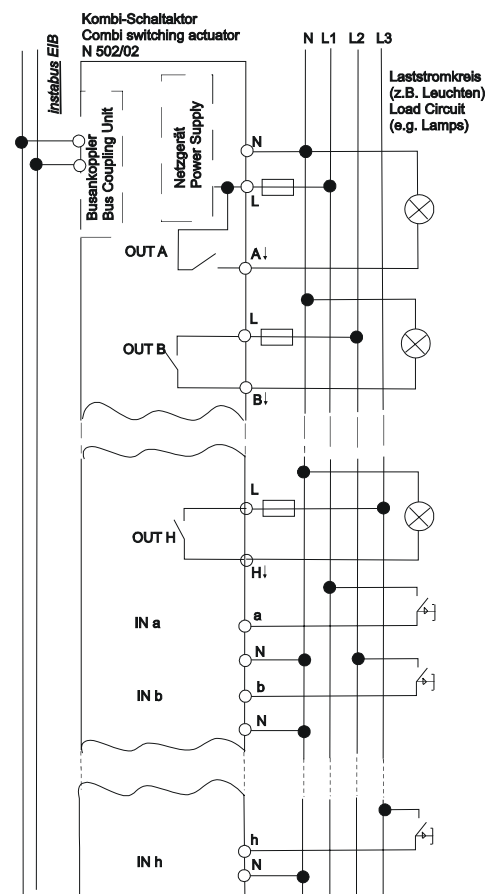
Kombi-Schaltaktor
Combi switching actuator
N 502/02

Instabus EIB

N L1 L2 L3

Laststromkreis
(z.B. Leuchten)
Load Circuit
(e.g. Lamps)

Busankoppler
Bus Coupling Unit

Netzgerät
Power Supply

N
L

OUT A
A↓

L
OUT B
B↓

L
OUT H
H↓

IN a
a
N

IN b
b
N

IN h
h
N